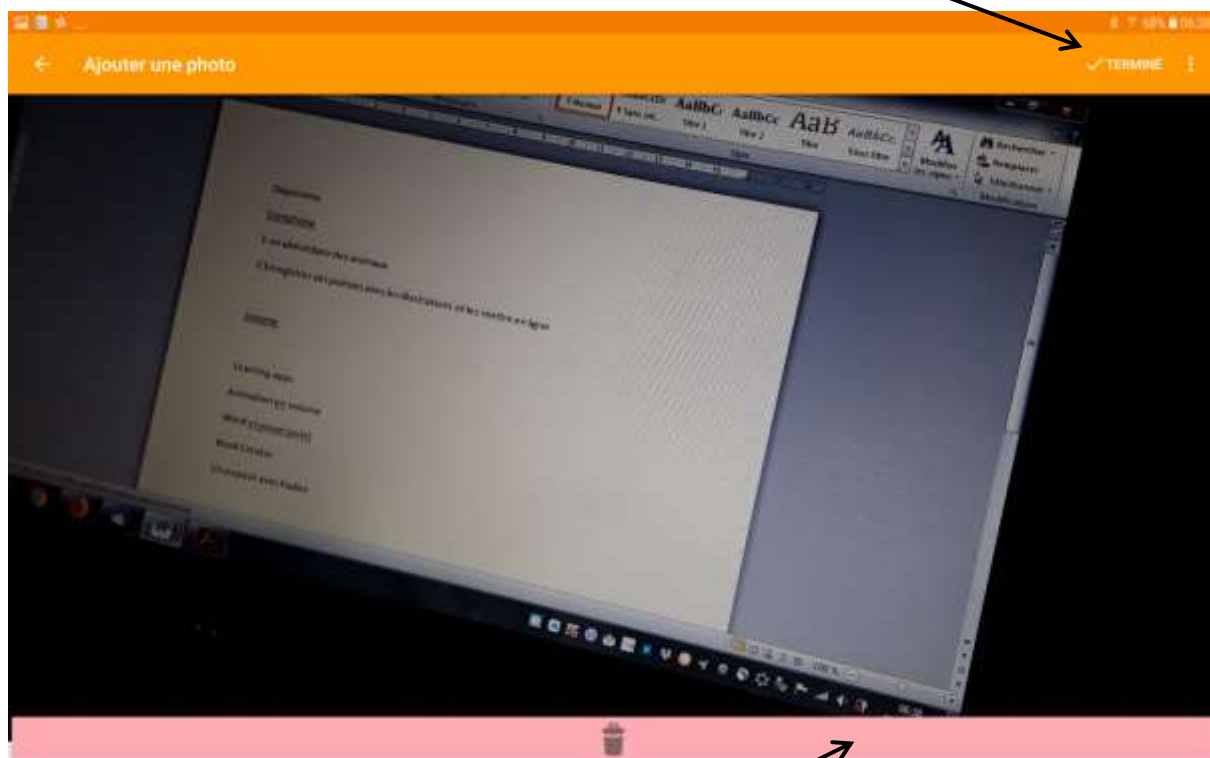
Ajouter une photo

✓ TERMINÉ

AaBbC AaBbCc AaB AaBbCc

Titre 1 Titre 2 Titre

Rechercher

Remplacer

Sélectionner

Modifier les styles

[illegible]

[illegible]

L'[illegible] des animaux

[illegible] avec les illustrations et les mettre en ligne

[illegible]

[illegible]

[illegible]

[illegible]

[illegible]

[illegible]